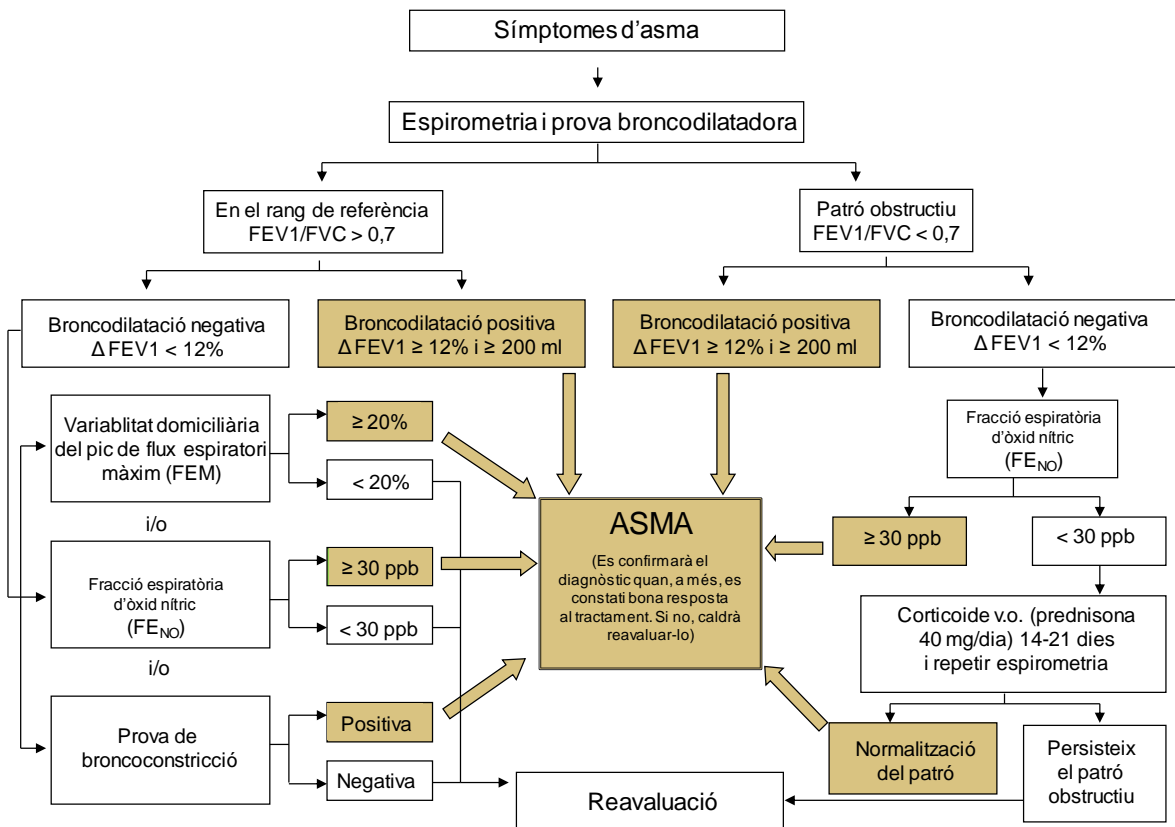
Símptomes d'asma

Espirometria i prova broncodilatadora

En el rang de referència FEV1/FVC > 0,7

Patró obstructiu FEV1/FVC < 0,7

Broncodilatació negativa $\Delta$FEV1 < 12%

Broncodilatació positiva $\Delta$FEV1 ≥ 12% i ≥ 200 ml

Broncodilatació positiva $\Delta$FEV1 ≥ 12% i ≥ 200 ml

Broncodilatació negativa $\Delta$FEV1 < 12%

Variablitat domiciliària del pic de flux espiratori màxim (FEM)

≥ 20%

< 20%

i/o

Fracció espiratòria d'òxid nítric ($FE_{NO}$)

≥ 30 ppb

< 30 ppb

i/o

Prova de broncoconstricció

Positiva

Negativa

ASMA

(Es confirmarà el diagnòstic quan, a més, es constati bona resposta al tractament. Si no, caldrà reavaluar-lo)

Fracció espiratòria d'òxid nítric ($FE_{NO}$)

≥ 30 ppb

< 30 ppb

Corticoide v.o. (prednisona 40 mg/dia) 14-21 dies i repetir espirometria

Normalització del patró

Persisteix el patró obstructiu

Reavaluació